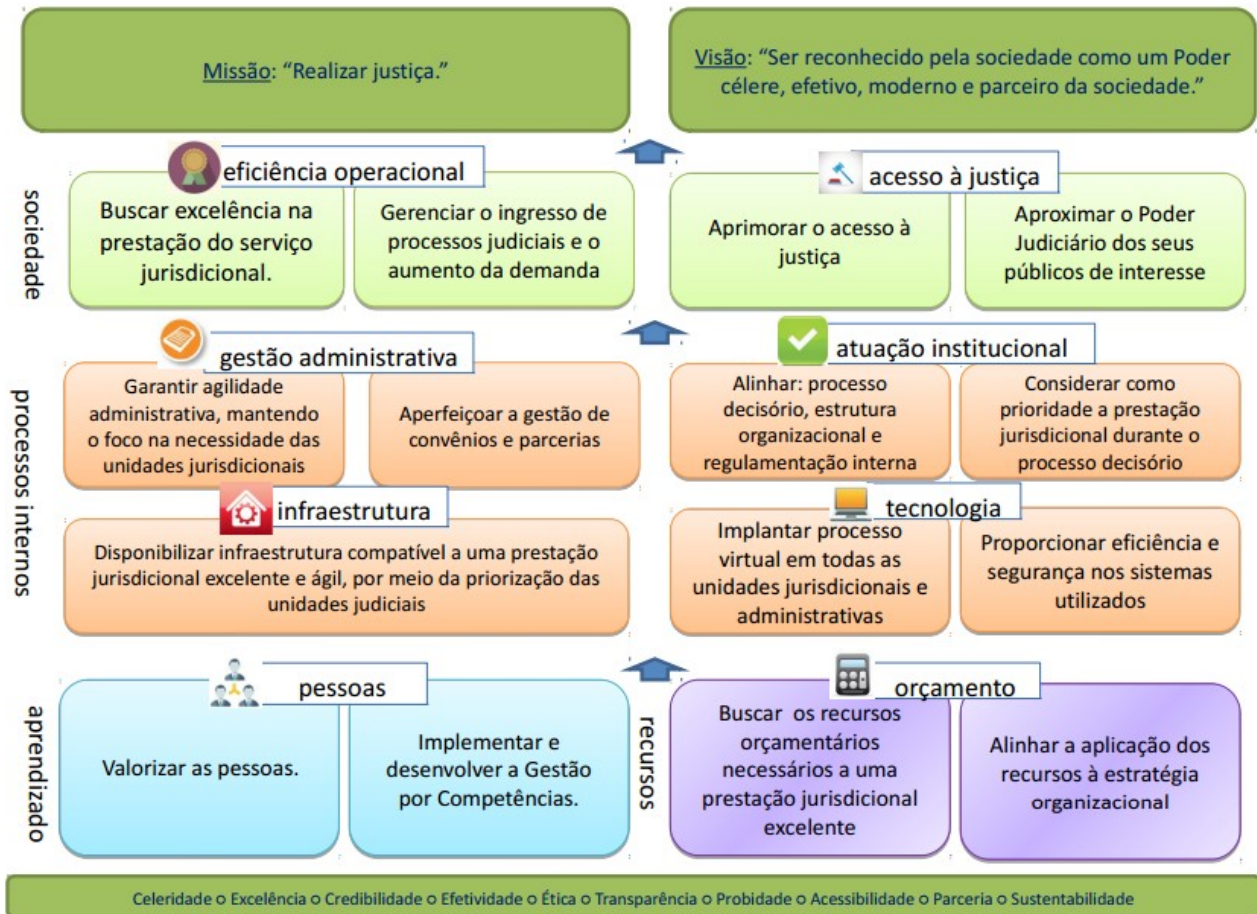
Missão: “Realizar justiça.”

Visão: “Ser reconhecido pela sociedade como um Poder célere, efetivo, moderno e parceiro da sociedade.”

sociedade

eficiência operacional

Buscar excelência na prestação do serviço jurisdicional.

Gerenciar o ingresso de processos judiciais e o aumento da demanda

acesso à justiça

Aprimorar o acesso à justiça

Aproximar o Poder Judiciário dos seus públicos de interesse

processos internos

gestão administrativa

Garantir agilidade administrativa, mantendo o foco na necessidade das unidades jurisdicionais

Aperfeiçoar a gestão de convênios e parcerias

atuação institucional

Alinhar: processo decisório, estrutura organizacional e regulamentação interna

Considerar como prioridade a prestação jurisdicional durante o processo decisório

infraestrutura

Disponibilizar infraestrutura compatível a uma prestação jurisdicional excelente e ágil, por meio da priorização das unidades judiciais

tecnologia

Implantar processo virtual em todas as unidades jurisdicionais e administrativas

Proporcionar eficiência e segurança nos sistemas utilizados

aprendizado

pessoas

Valorizar as pessoas.

Implementar e desenvolver a Gestão por Competências.

recursos

orçamento

Buscar os recursos orçamentários necessários a uma prestação jurisdicional excelente

Alinhar a aplicação dos recursos à estratégia organizacional

Celeridade o Excelência o Credibilidade o Efetividade o Ética o Transparência o Probidade o Acessibilidade o Parceria o Sustentabilidade